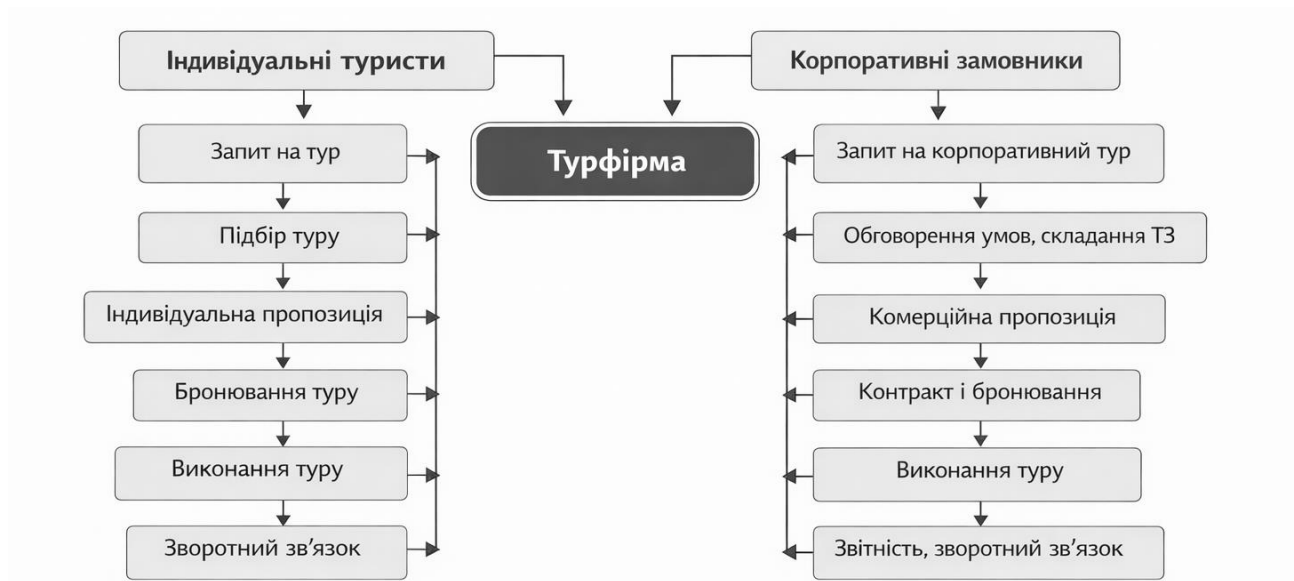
Індивідуальні туристи

Корпоративні замовники

Турфірма

Запит на тур

Підбір туру

Індивідуальна пропозиція

Бронювання туру

Виконання туру

Зворотний зв'язок

Запит на корпоративний тур

Обговорення умов, складання ТЗ

Комерційна пропозиція

Контракт і бронювання

Виконання туру

Звітність, зворотний зв'язок